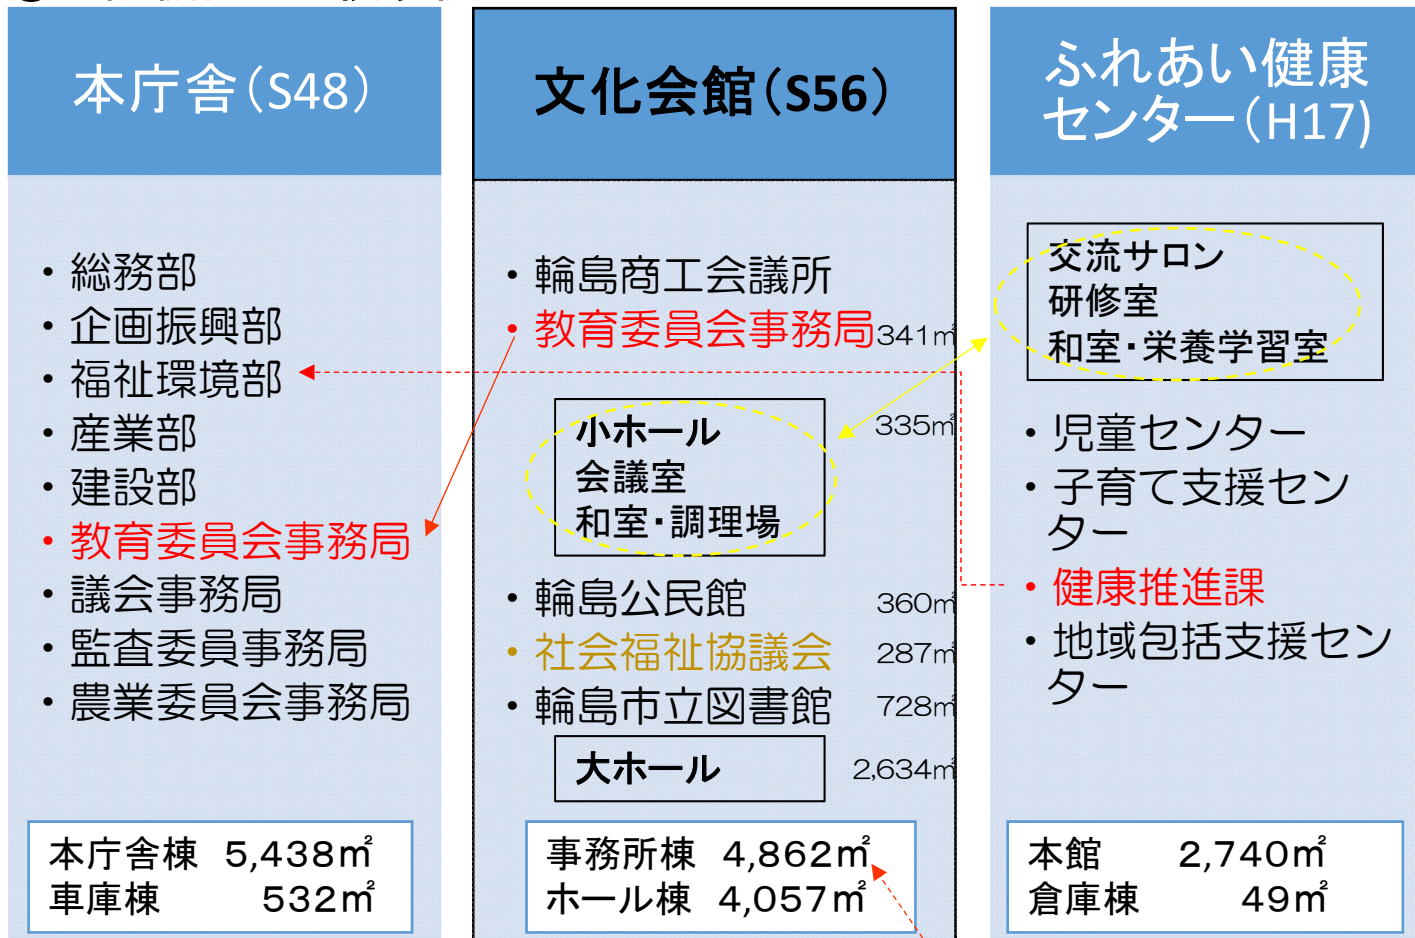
本庁舎(S48)

・総務部
・企画振興部
・福祉環境部
・産業部
・建設部
・教育委員会事務局
・議会事務局
・監査委員事務局
・農業委員会事務局

本庁舎棟 5,438㎡
車庫棟 532㎡

文化会館(S56)

・輪島商工会議所
・教育委員会事務局 341㎡

小ホール
会議室
和室・調理場
335㎡

・輪島公民館 360㎡
・社会福祉協議会 287㎡
・輪島市立図書館 728㎡

大ホール 2,634㎡

事務所棟 4,862㎡
ホール棟 4,057㎡

ふれあい健康センター(H17)

交流サロン
研修室
和室・栄養学習室

・児童センター
・子育て支援センター
・健康推進課
・地域包括支援センター

本館 2,740㎡
倉庫棟 49㎡